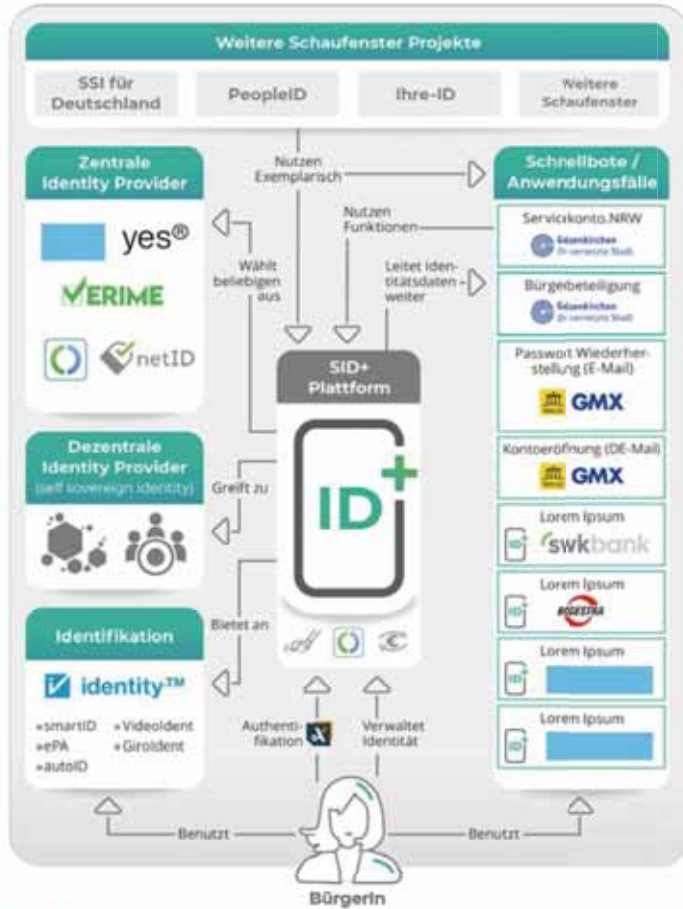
Weitere Schaufenster Projekte

SSI für Deutschland

PeopleID

Ihre-ID

Weitere Schaufenster

Zentrale Identity Provider

yes®

VERIME

netID

Nutzen Exemplarisch

Wählt beliebigen aus

Nutzen Funktionen

Leitet identitätsdaten weiter

Schnellbote / Anwendungsfälle

Servicekonto.NRW

Gelsenkirchen

Bürgerbeteiligung

Gelsenkirchen

Passwort Wiederherstellung (E-Mail)

GMX

Kontoeröffnung (DE-Mail)

GMX

Lorem Ipsum

swkbank

Lorem Ipsum

BOGESTRA

Lorem Ipsum

Lorem Ipsum

SID+ Plattform

ID+

Dezentrale Identity Provider (self sovereign identity)

Greift zu

Identifikation

Bietet an

identity™

»smartID »VideoIdent
»ePA »GiroIdent
»autoID

Authentifikation

Verwaltet Identität

Benutzt

Benutzt

BürgerIn